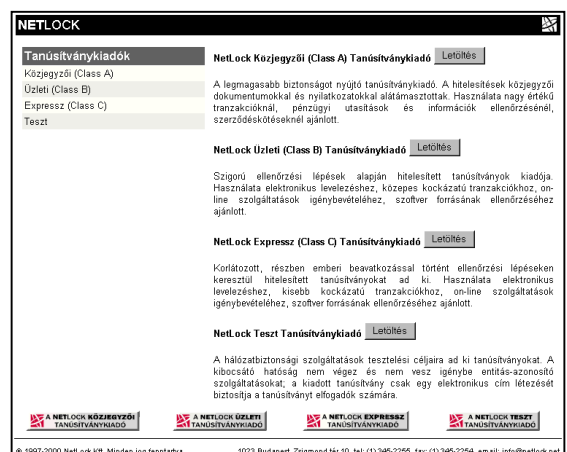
NETLOCK

Tanúsítványkiadók
Közjegyzői (Class A)
Üzleti (Class B)
Expressz (Class C)
Teszt

NetLock Közjegyzői (Class A) Tanúsítványkiadó Letöltés

A legmagasabb biztonságot nyújtó tanúsítványkiadó. A hitelesítések közjegyzői dokumentumokkal és nyilatkozatokkal alátámasztottak. Használata nagy értékű tranzakcióknál, pénzügyi utasítások és információk ellenőrzésénél, szerződéskötéseknél ajánlott.

NetLock Üzleti (Class B) Tanúsítványkiadó Letöltés

Szigorú ellenőrzési lépések alapján hitelesített tanúsítványok kiadója. Használata elektronikus levelezéshez, közepes kockázatú tranzakciókhoz, on-line szolgáltatások igénybevételéhez, szoftver forrásának ellenőrzéséhez ajánlott.

NetLock Expressz (Class C) Tanúsítványkiadó Letöltés

Korlátozott, részben emberi beavatkozással történt ellenőrzési lépéseken keresztül hitelesített tanúsítványokat ad ki. Használata elektronikus levelezéshez, kisebb kockázatú tranzakciókhoz, on-line szolgáltatások igénybevételéhez, szoftver forrásának ellenőrzéséhez ajánlott.

NetLock Teszt Tanúsítványkiadó Letöltés

A hálózatbiztonsági szolgáltatások tesztelési céljaira ad ki tanúsítványokat. A kibocsátó hatóság nem végez és nem vesz igénybe entitás-azonosító szolgáltatásokat; a kiadott tanúsítvány csak egy elektronikus cím létezését biztosítja a tanúsítványt elfogadók számára.

A NETLOCK KÖZJEGYZŐI TANÚSÍTVÁNYKIADÓ
A NETLOCK ÜZLETI TANÚSÍTVÁNYKIADÓ
A NETLOCK EXPRESSZ TANÚSÍTVÁNYKIADÓ
A NETLOCK TESZT TANÚSÍTVÁNYKIADÓ

© 1997-2000 NetLock Kft. Minden jog fenntartva 1023 Budapest, Zsigmond tér 10. tel: (1)345-2255, fax: (1)345-2254, email: info@netlock.net